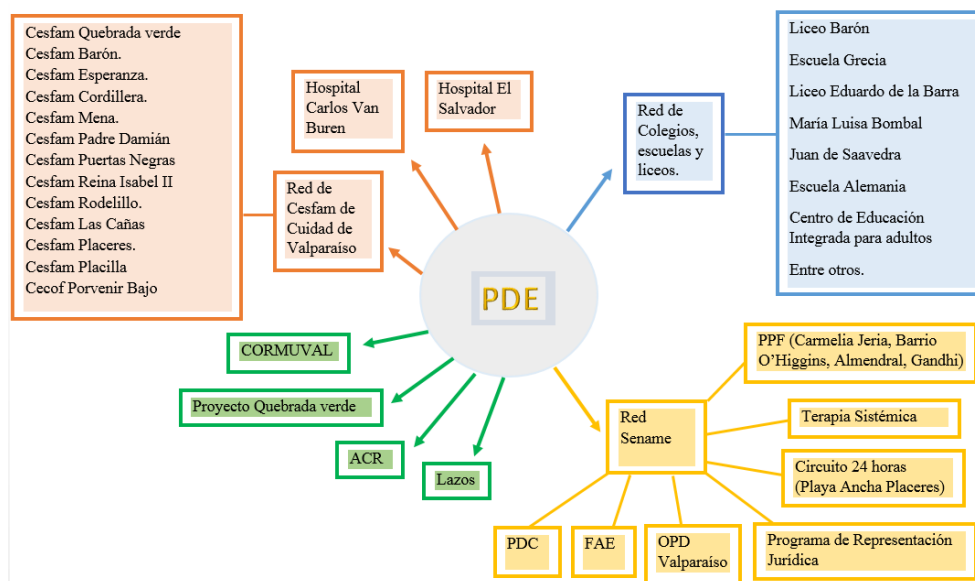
Cesfam Quebrada verde
Cesfam Barón.
Cesfam Esperanza.
Cesfam Cordillera.
Cesfam Mena.
Cesfam Padre Damián
Cesfam Puertas Negras
Cesfam Reina Isabel II
Cesfam Rodelillo.
Cesfam Las Cañas
Cesfam Placeres.
Cesfam Placilla
Cecof Porvenir Bajo

Hospital Carlos Van Buren

Hospital El Salvador

Red de Cesfam de Cuidad de Valparaíso

Red de Colegios, escuelas y liceos.

Liceo Barón
Escuela Grecia
Liceo Eduardo de la Barra
María Luisa Bombal
Juan de Saavedra
Escuela Alemania
Centro de Educación Integrada para adultos
Entre otros.

PDE

CORMUVAL

Proyecto Quebrada verde

ACR

Lazos

Red Sename

PPF (Carmelia Jeria, Barrio O'Higgins, Almendral, Gandhi)

Terapia Sistémica

Circuito 24 horas (Playa Ancha Placeres)

Programa de Representación Jurídica

PDC

FAE

OPD Valparaíso